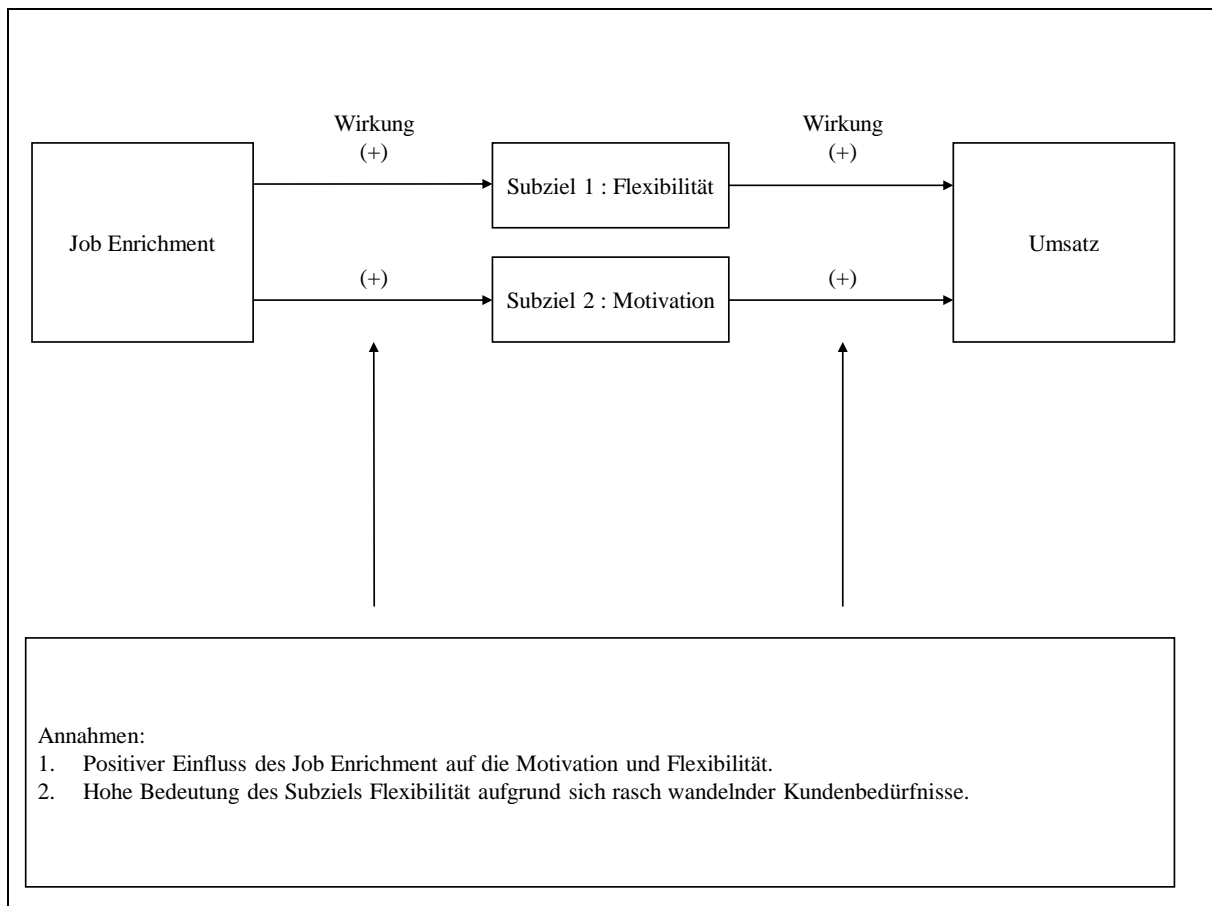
Wirkung
(+)

Wirkung
(+)

Job Enrichment

Subziel 1 : Flexibilität

Umsatz

(+)

Subziel 2 : Motivation

(+)

Annahmen:
1. Positiver Einfluss des Job Enrichment auf die Motivation und Flexibilität.
2. Hohe Bedeutung des Subziels Flexibilität aufgrund sich rasch wandelnder Kundenbedürfnisse.